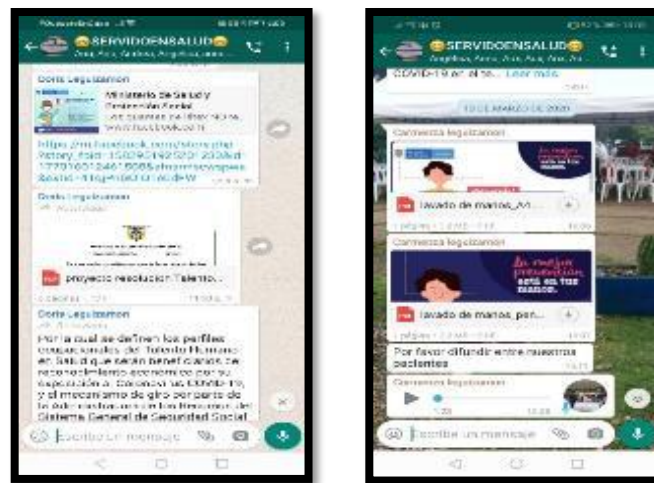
SERVIDOENSALUD

Doris Leguizamon

Ministerio de Salud y Protección Social

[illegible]

https://m.facebook.com/story.php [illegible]

Doris Leguizamon

proyecto resolucion Talento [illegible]

Doris Leguizamon

Por la cual se definen los perfiles ocupacionales del Talento Humano en Salud que serán beneficiarios de reconocimiento económico por su exposición al Coronavirus COVID-19, y el mecanismo de giro por parte de la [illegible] de los Recursos del Sistema General de Seguridad Social

Escribe un mensaje

SERVIDOENSALUD

COVID-19 en el te... Leer más

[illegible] DE 2020

Carmenza leguizamon

lavado de manos_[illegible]

Carmenza leguizamon

La mejor prevención está en tus manos.

lavado de manos_pen...

Por favor difundir entre nuestros pacientes

Carmenza leguizamon

Escribe un mensaje